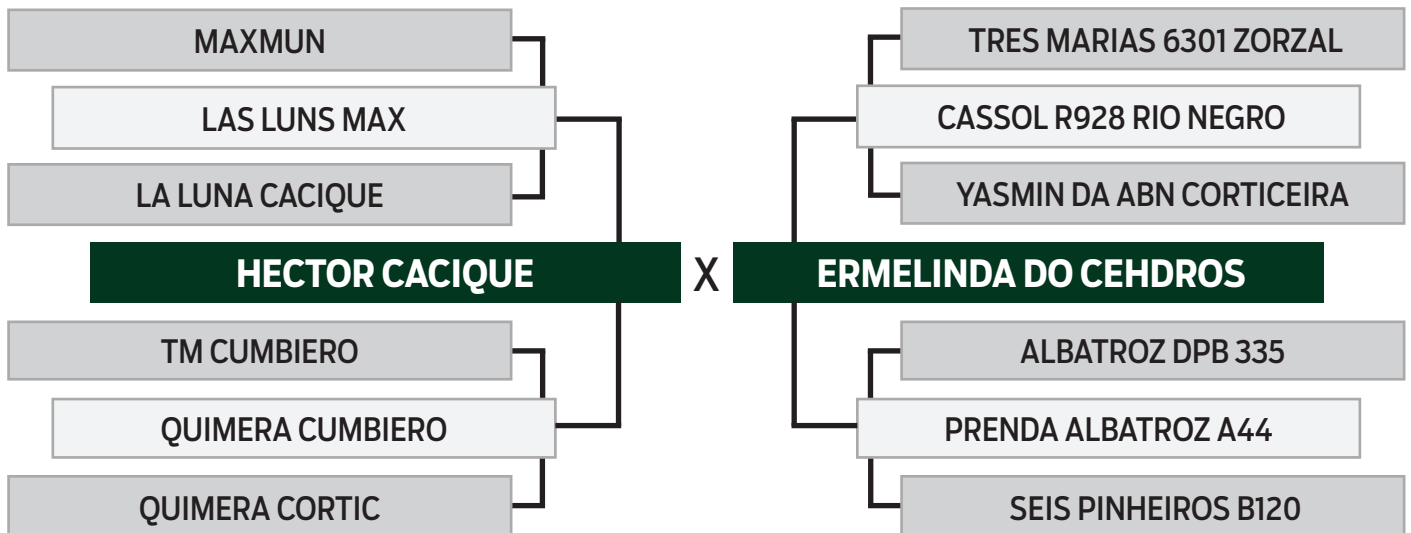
MAXMUN

LAS LUNS MAX

LA LUNA CACIQUE

HECTOR CACIQUE

TM CUMBIERO

QUIMERA CUMBIERO

QUIMERA CORTIC

X

TRES MARIAS 6301 ZORZAL

CASSOL R928 RIO NEGRO

YASMIN DA ABN CORTICEIRA

ERMELINDA DO CEHDROS

ALBATROZ DPB 335

PRENDA ALBATROZ A44

SEIS PINHEIROS B120